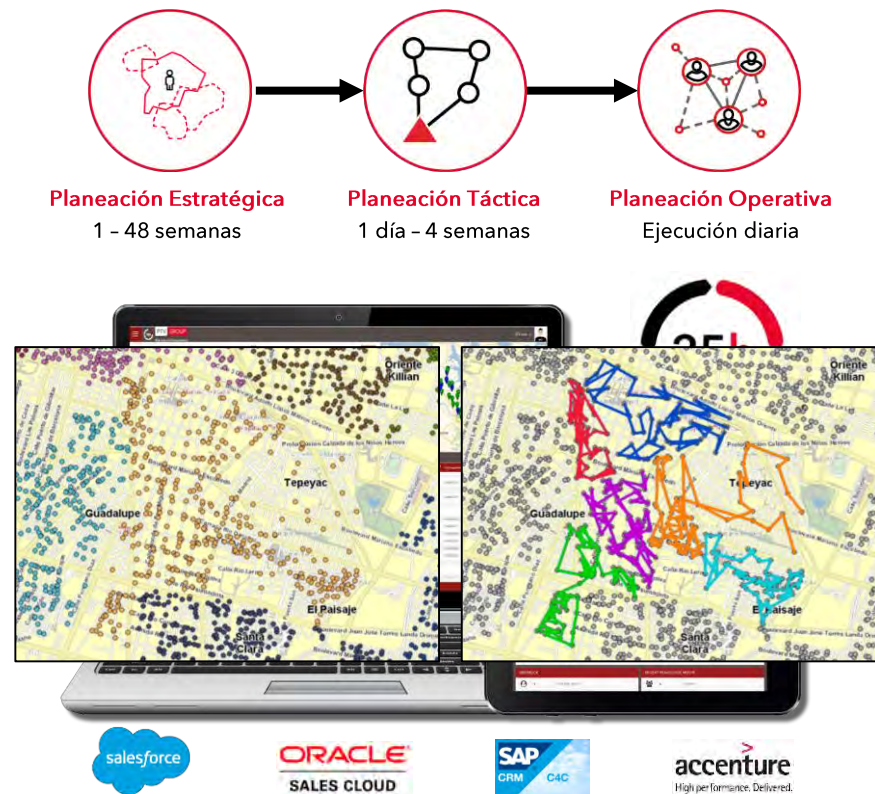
Planeación Estratégica
1 – 48 semanas

Planeación Táctica
1 día – 4 semanas

Planeación Operativa
Ejecución diaria

Oriente Killian

Tepeyac

Guadalupe

El Paisaje

Santa Clara

Oriente Killian

Tepeyac

Guadalupe

El Paisaje

Santa Clara

salesforce

ORACLE
SALES CLOUD

SAP
CRM C4C

accenture
High performance. Delivered.